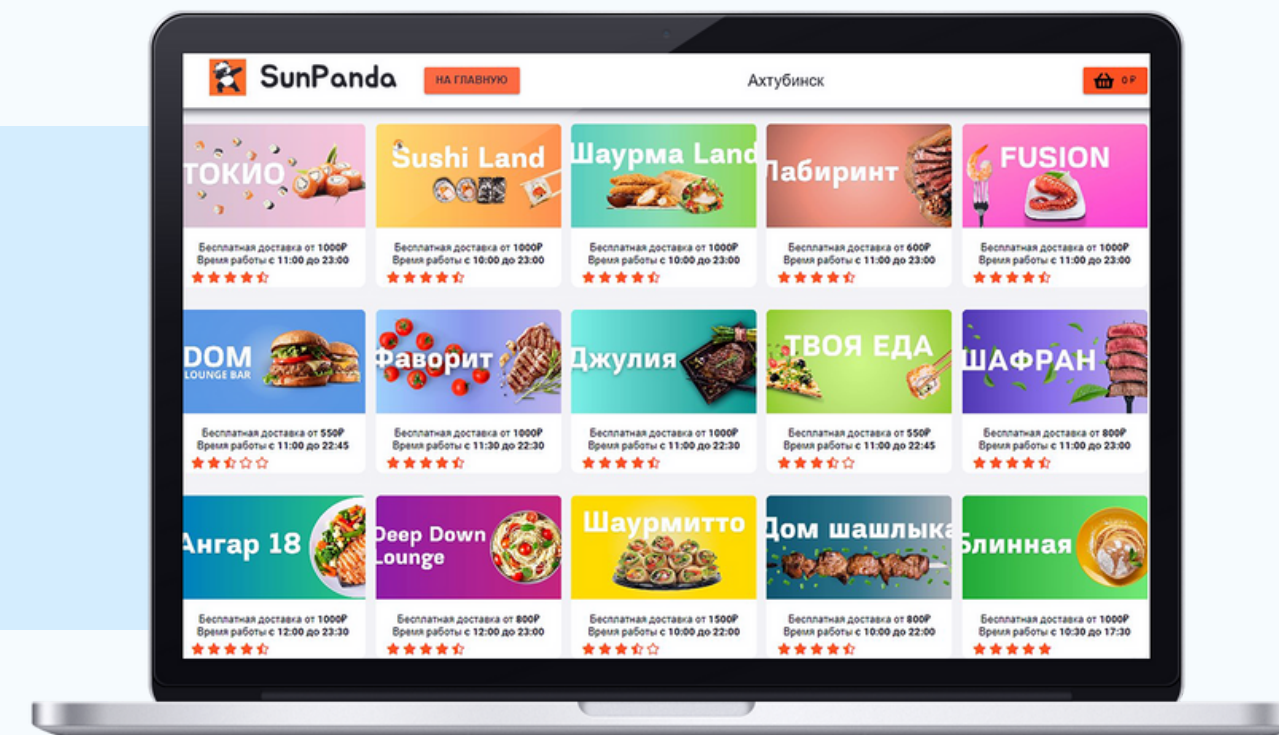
SunPanda

НА ГЛАВНУЮ

Ахтубинск

0 ₽

ТОКИО
Бесплатная доставка от 1000₽
Время работы с 11:00 до 23:00

Sushi Land
Бесплатная доставка от 1000₽
Время работы с 10:00 до 23:00

Шаурма Land
Бесплатная доставка от 1000₽
Время работы с 10:00 до 23:00

Лабиринт
Бесплатная доставка от 600₽
Время работы с 11:00 до 23:00

FUSION
Бесплатная доставка от 1000₽
Время работы с 11:00 до 23:00

DOM
LOUNGE BAR
Бесплатная доставка от 550₽
Время работы с 11:00 до 22:45

Фаворит
Бесплатная доставка от 1000₽
Время работы с 11:30 до 22:30

Джулия
Бесплатная доставка от 1000₽
Время работы с 11:00 до 22:30

ТВОЯ ЕДА
Бесплатная доставка от 550₽
Время работы с 11:00 до 22:45

ШАФРАН
Бесплатная доставка от 800₽
Время работы с 11:00 до 23:00

Ангар 18
Бесплатная доставка от 1000₽
Время работы с 12:00 до 23:30

Deep Down
Lounge
Бесплатная доставка от 800₽
Время работы с 12:00 до 23:00

Шаурмитто
Бесплатная доставка от 1500₽
Время работы с 10:00 до 22:00

Дом шашлыка
Бесплатная доставка от 800₽
Время работы с 10:00 до 22:00

Блинная
Бесплатная доставка от 1000₽
Время работы с 10:30 до 17:30